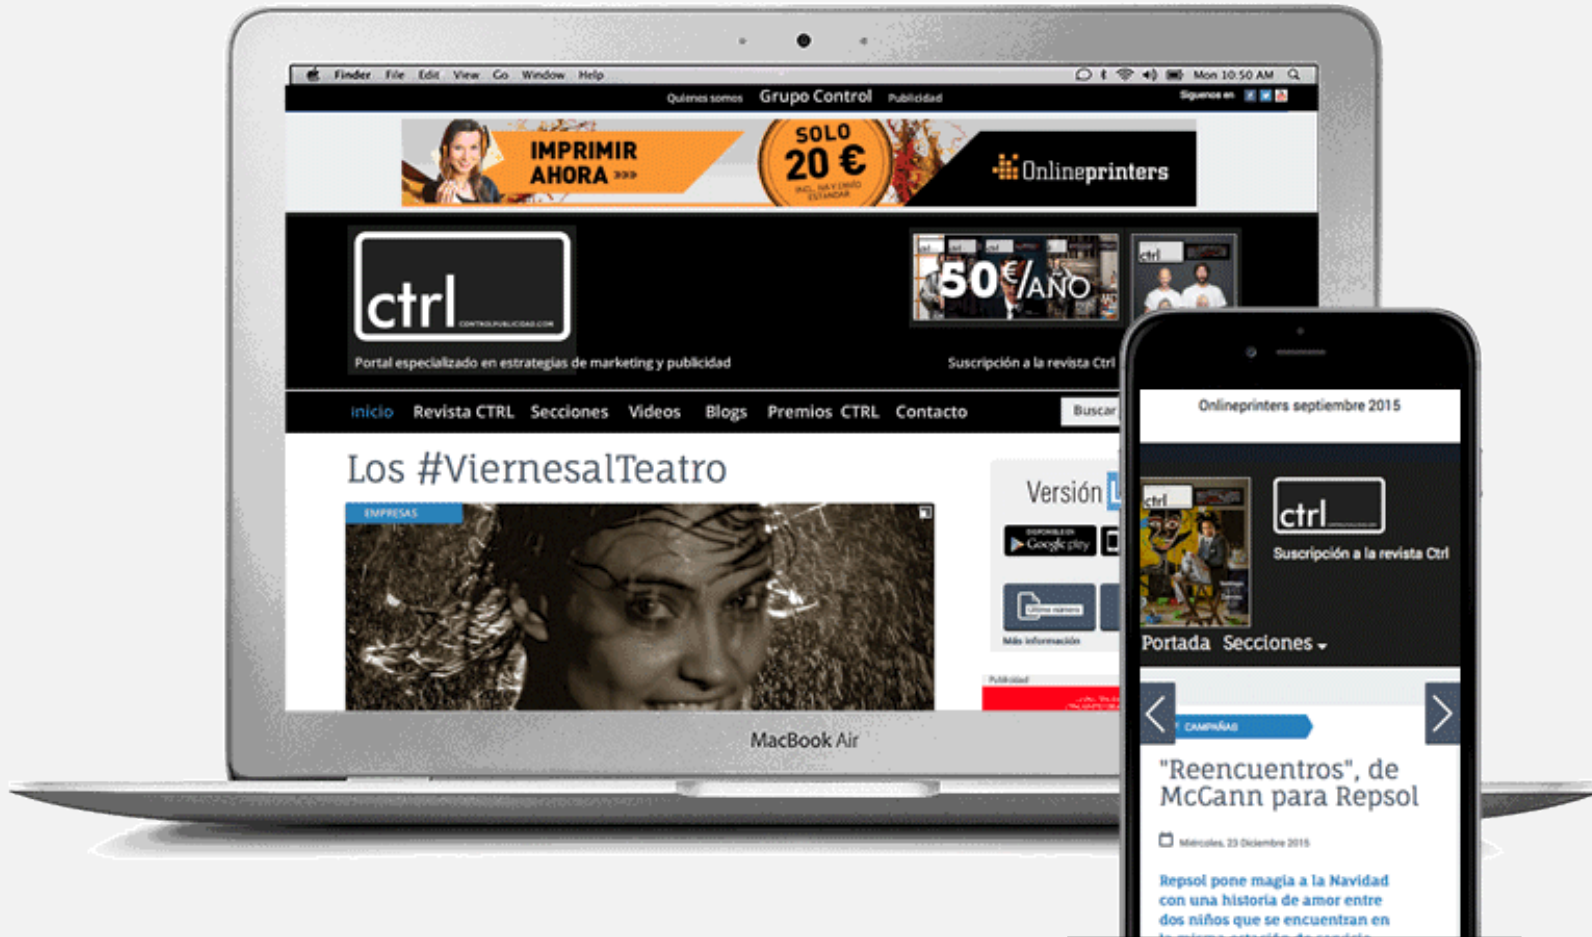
Finder File Edit View Go Window Help

Mon 10:50 AM

Quienes somos Grupo Control Publicidad

Síguenos en

IMPRIMIR AHORA »»

SOLO 20 €

INCL. IVA Y ENVÍO ESTÁNDAR

Onlineprinters

ctrl

CONTROLPUBLICIDAD.COM

Portal especializado en estrategias de marketing y publicidad

50€/AÑO

Suscripción a la revista Ctrl

Inicio Revista CTRL Secciones Videos Blogs Premios CTRL Contacto

Buscar

Los #ViernesalTeatro

EMPRESAS

Versión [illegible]

DISPONIBLE EN Google play

Último número

Más información

Publicidad

MacBook Air

Onlineprinters septiembre 2015

ctrl

ctrl

Suscripción a la revista Ctrl

Portada Secciones

CAMPAÑAS

"Reencuentros", de McCann para Repsol

Miércoles, 23 Diciembre 2015

Repsol pone magia a la Navidad con una historia de amor entre dos niños que se encuentran en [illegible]